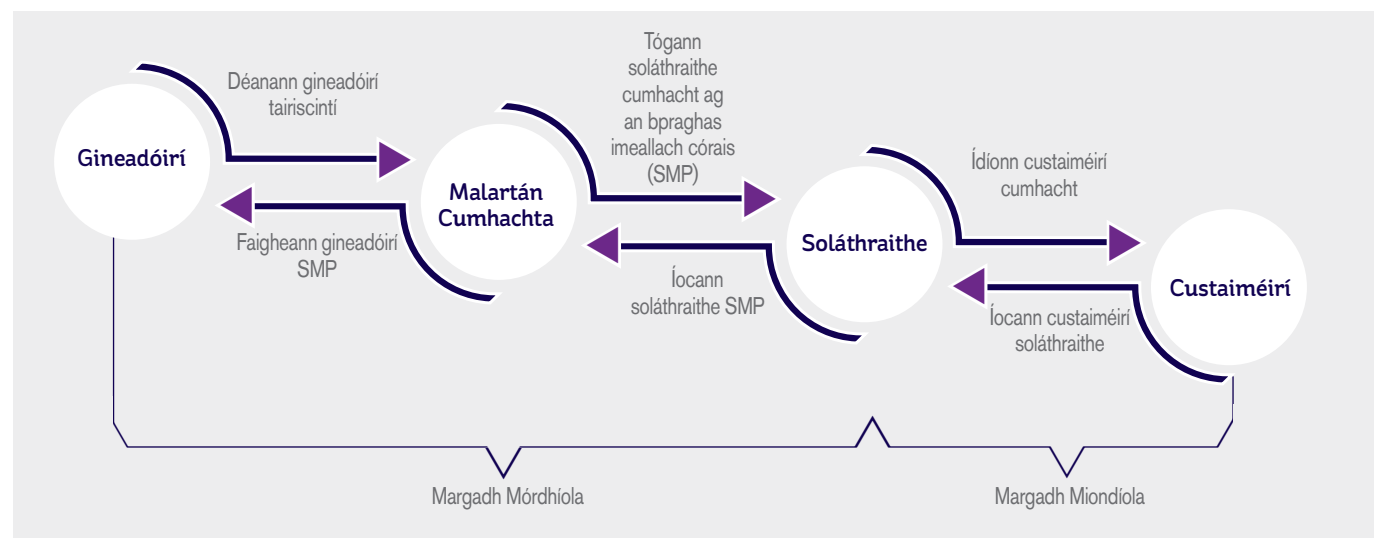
Gineadóirí

Déanann gineadóirí tairiscintí

Faigheann gineadóirí SMP

Malartán Cumhachta

Tógann soláthraithe cumhacht ag an bpraghas imeallach córais (SMP)

Íocann soláthraithe SMP

Soláthraithe

Ídíonn custaiméirí cumhacht

Íocann custaiméirí soláthraithe

Custaiméirí

Margadh Mórdhíola

Margadh Miondíola